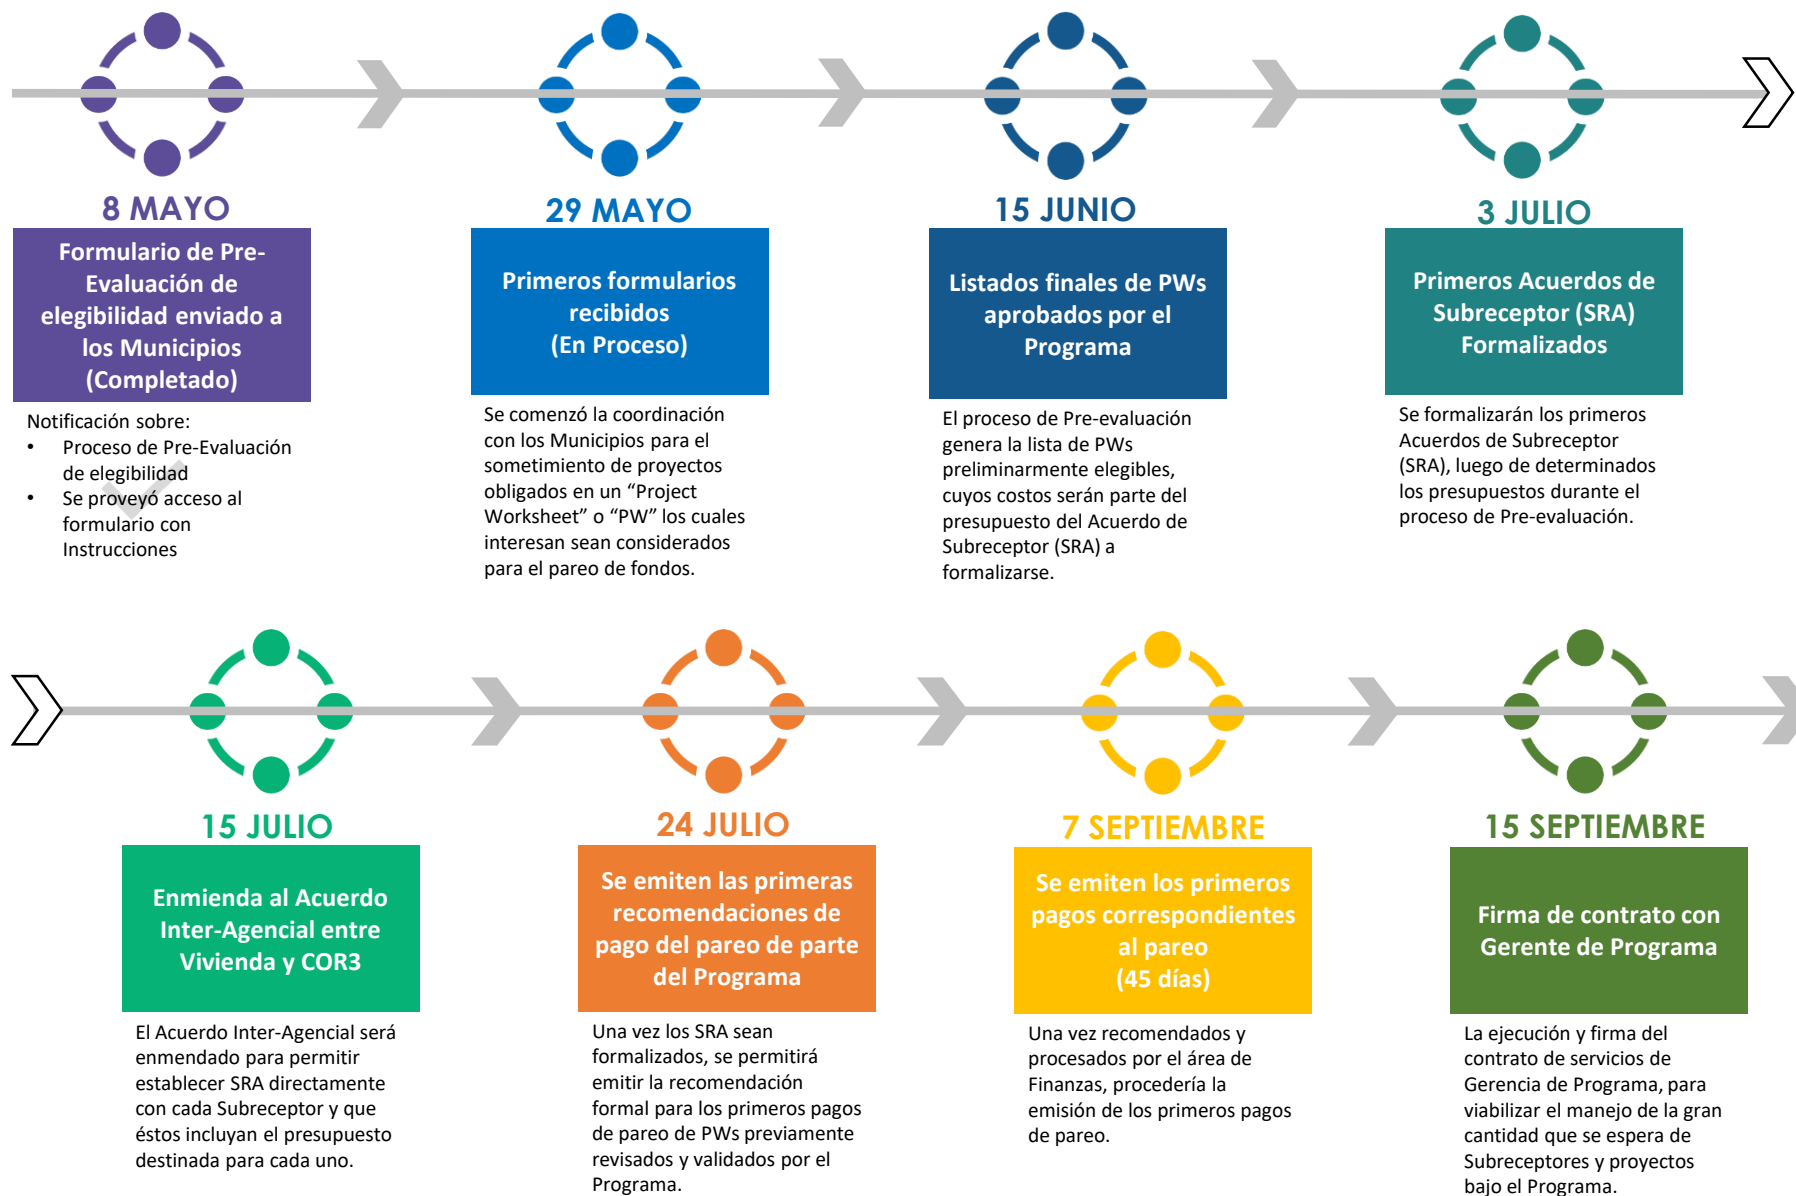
8 MAYO

Formulario de Pre-Evaluación de elegibilidad enviado a los Municipios (Completado)

Notificación sobre:
• Proceso de Pre-Evaluación de elegibilidad
• Se proveyó acceso al formulario con Instrucciones

29 MAYO

Primeros formularios recibidos (En Proceso)

Se comenzó la coordinación con los Municipios para el sometimiento de proyectos obligados en un "Project Worksheet" o "PW" los cuales interesan sean considerados para el pareo de fondos.

15 JUNIO

Listados finales de PWs aprobados por el Programa

El proceso de Pre-evaluación genera la lista de PWs preliminarmente elegibles, cuyos costos serán parte del presupuesto del Acuerdo de Subreceptor (SRA) a formalizarse.

3 JULIO

Primeros Acuerdos de Subreceptor (SRA) Formalizados

Se formalizarán los primeros Acuerdos de Subreceptor (SRA), luego de determinados los presupuestos durante el proceso de Pre-evaluación.

15 JULIO

Enmienda al Acuerdo Inter-Agencial entre Vivienda y COR3

El Acuerdo Inter-Agencial será enmendado para permitir establecer SRA directamente con cada Subreceptor y que éstos incluyan el presupuesto destinada para cada uno.

24 JULIO

Se emiten las primeras recomendaciones de pago del pareo de parte del Programa

Una vez los SRA sean formalizados, se permitirá emitir la recomendación formal para los primeros pagos de pareo de PWs previamente revisados y validados por el Programa.

7 SEPTIEMBRE

Se emiten los primeros pagos correspondientes al pareo (45 días)

Una vez recomendados y procesados por el área de Finanzas, procedería la emisión de los primeros pagos de pareo.

15 SEPTIEMBRE

Firma de contrato con Gerente de Programa

La ejecución y firma del contrato de servicios de Gerencia de Programa, para viabilizar el manejo de la gran cantidad que se espera de Subreceptores y proyectos bajo el Programa.